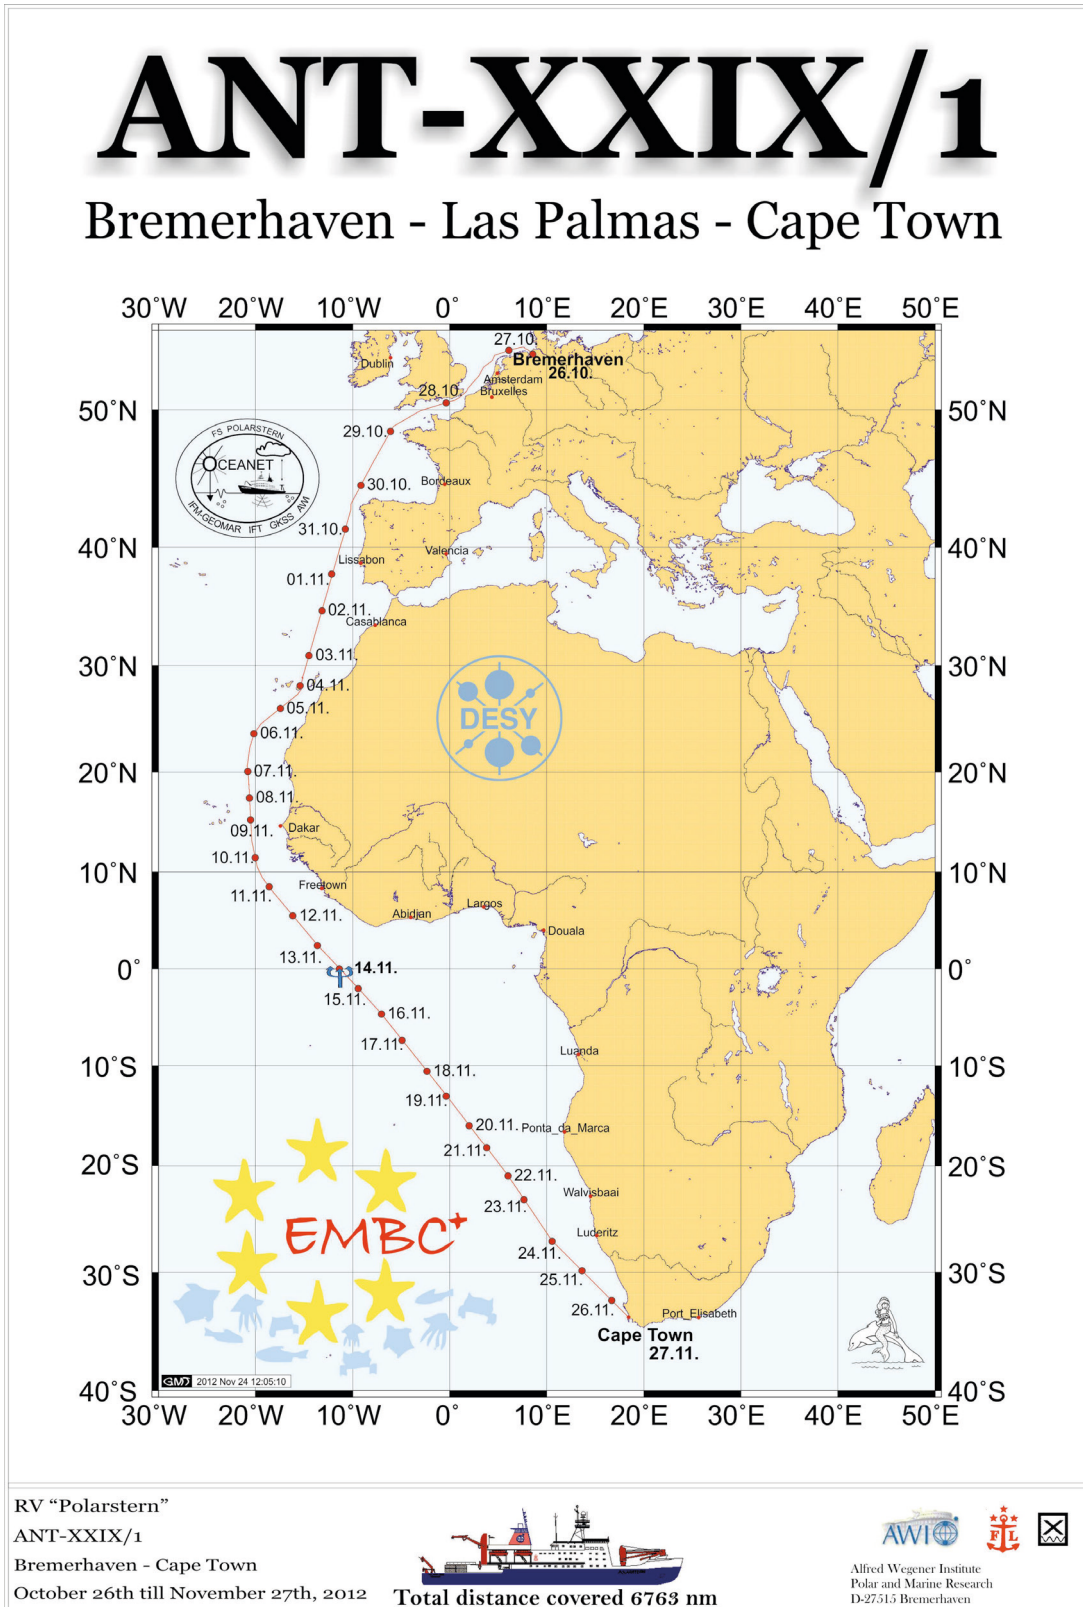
ANT-XXIX/1

Bremerhaven - Las Palmas - Cape Town

30°W 20°W 10°W 0° 10°E 20°E 30°E 40°E 50°E

50°N
40°N
30°N
20°N
10°N
0°
10°S
20°S
30°S
40°S

FS POLARSTERN
OCEANET
IFM-GEOMAR IFT GKSS AWI

27.10.
Bremerhaven
26.10.
Dublin
Amsterdam
Bruxelles
28.10.
29.10.
30.10.
Bordeaux
31.10.
Lissabon
Valencia
01.11.
02.11.
Casablanca
03.11.
04.11.
05.11.
06.11.
07.11.
08.11.
09.11.
Dakar
10.11.
Freetown
11.11.
12.11.
Abidjan
Lagos
Douala
13.11.
14.11.
15.11.
16.11.
17.11.
Luanda
18.11.
19.11.
20.11.
Ponta_da_Marca
21.11.
22.11.
Walvisbaai
23.11.
Luderitz
24.11.
25.11.
26.11.
Port_Elisabeth
Cape Town
27.11.

DESY

EMBC+

GMT 2012 Nov 24 12:05:10

30°W 20°W 10°W 0° 10°E 20°E 30°E 40°E 50°E

RV "Polarstern"
ANT-XXIX/1
Bremerhaven - Cape Town
October 26th till November 27th, 2012

Total distance covered 6763 nm

AWI
Alfred Wegener Institute
Polar and Marine Research
D-27515 Bremerhaven